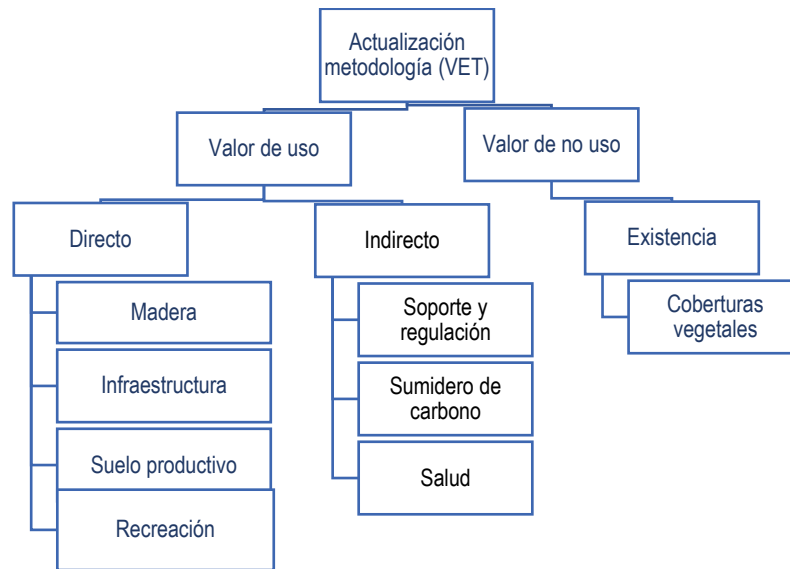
Actualización metodología (VET)

Valor de uso

Valor de no uso

Directo

Indirecto

Existencia

Madera

Infraestructura

Suelo productivo

Recreación

Soporte y regulación

Sumidero de carbono

Salud

Coberturas vegetales